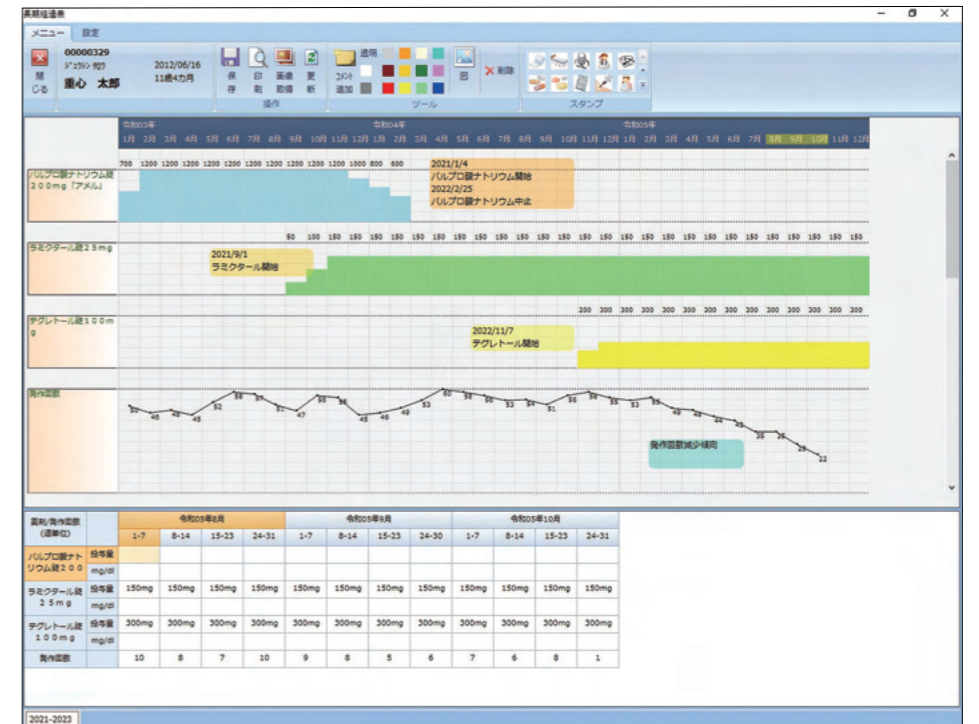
薬剤経過表

メニュー　設定

閉じる

00000329
ｼﾞｭｳｼﾝ ﾀﾛｳ
重心　太郎

2012/06/16
11歳4カ月

保存　印刷　画像取得　更新

操作

透明
コメント追加

図

削除

ツール

スタンプ

令和03年
1月 2月 3月 4月 5月 6月 7月 8月 9月 10月 11月 12月

令和04年
1月 2月 3月 4月 5月 6月 7月 8月 9月 10月 11月 12月

令和05年
1月 2月 3月 4月 5月 6月 7月 8月 9月 10月 11月 12月

バルプロ酸ナトリウム錠200mg「アメル」

700 1200 1200 1200 1200 1200 1200 1200 1200 1200 1000 800 600

2021/1/4
バルプロ酸ナトリウム開始
2022/2/25
バルプロ酸ナトリウム中止

ラミクタール錠25mg

50 100 150 150 150 150 150 150 150 150 150 150 150 150 150 150 150 150 150 150 150 150 150 150 150

2021/9/1
ラミクタール開始

テグレトール錠100mg

200 300 300 300 300 300 300 300 300 300 300 300 300

2022/11/7
テグレトール開始

発作回数

50 46 48 45 52 58 57 51 47 56 56 45 46 49 53 60 58 55 53 54 51 56 55 55 53 55 49 48 44 43 35 35 29 22

発作回数減少傾向

| 薬剤/発作回数(週単位) | | 令和05年8月 | | | | 令和05年9月 | | | | 令和05年10月 | | | |
|---|---|---|---|---|---|---|---|---|---|---|---|---|---|
| | | 1-7 | 8-14 | 15-23 | 24-31 | 1-7 | 8-14 | 15-23 | 24-30 | 1-7 | 8-14 | 15-23 | 24-31 |
| バルプロ酸ナトリウム錠200 | 投与量 | | | | | | | | | | | | |
| | mg/dl | | | | | | | | | | | | |
| ラミクタール錠25mg | 投与量 | 150mg | 150mg | 150mg | 150mg | 150mg | 150mg | 150mg | 150mg | 150mg | 150mg | 150mg | 150mg |
| | mg/dl | | | | | | | | | | | | |
| テグレトール錠100mg | 投与量 | 300mg | 300mg | 300mg | 300mg | 300mg | 300mg | 300mg | 300mg | 300mg | 300mg | 300mg | 300mg |
| | mg/dl | | | | | | | | | | | | |
| 発作回数 | | 10 | 8 | 7 | 10 | 9 | 8 | 5 | 6 | 7 | 6 | 8 | 1 |

2021-2023